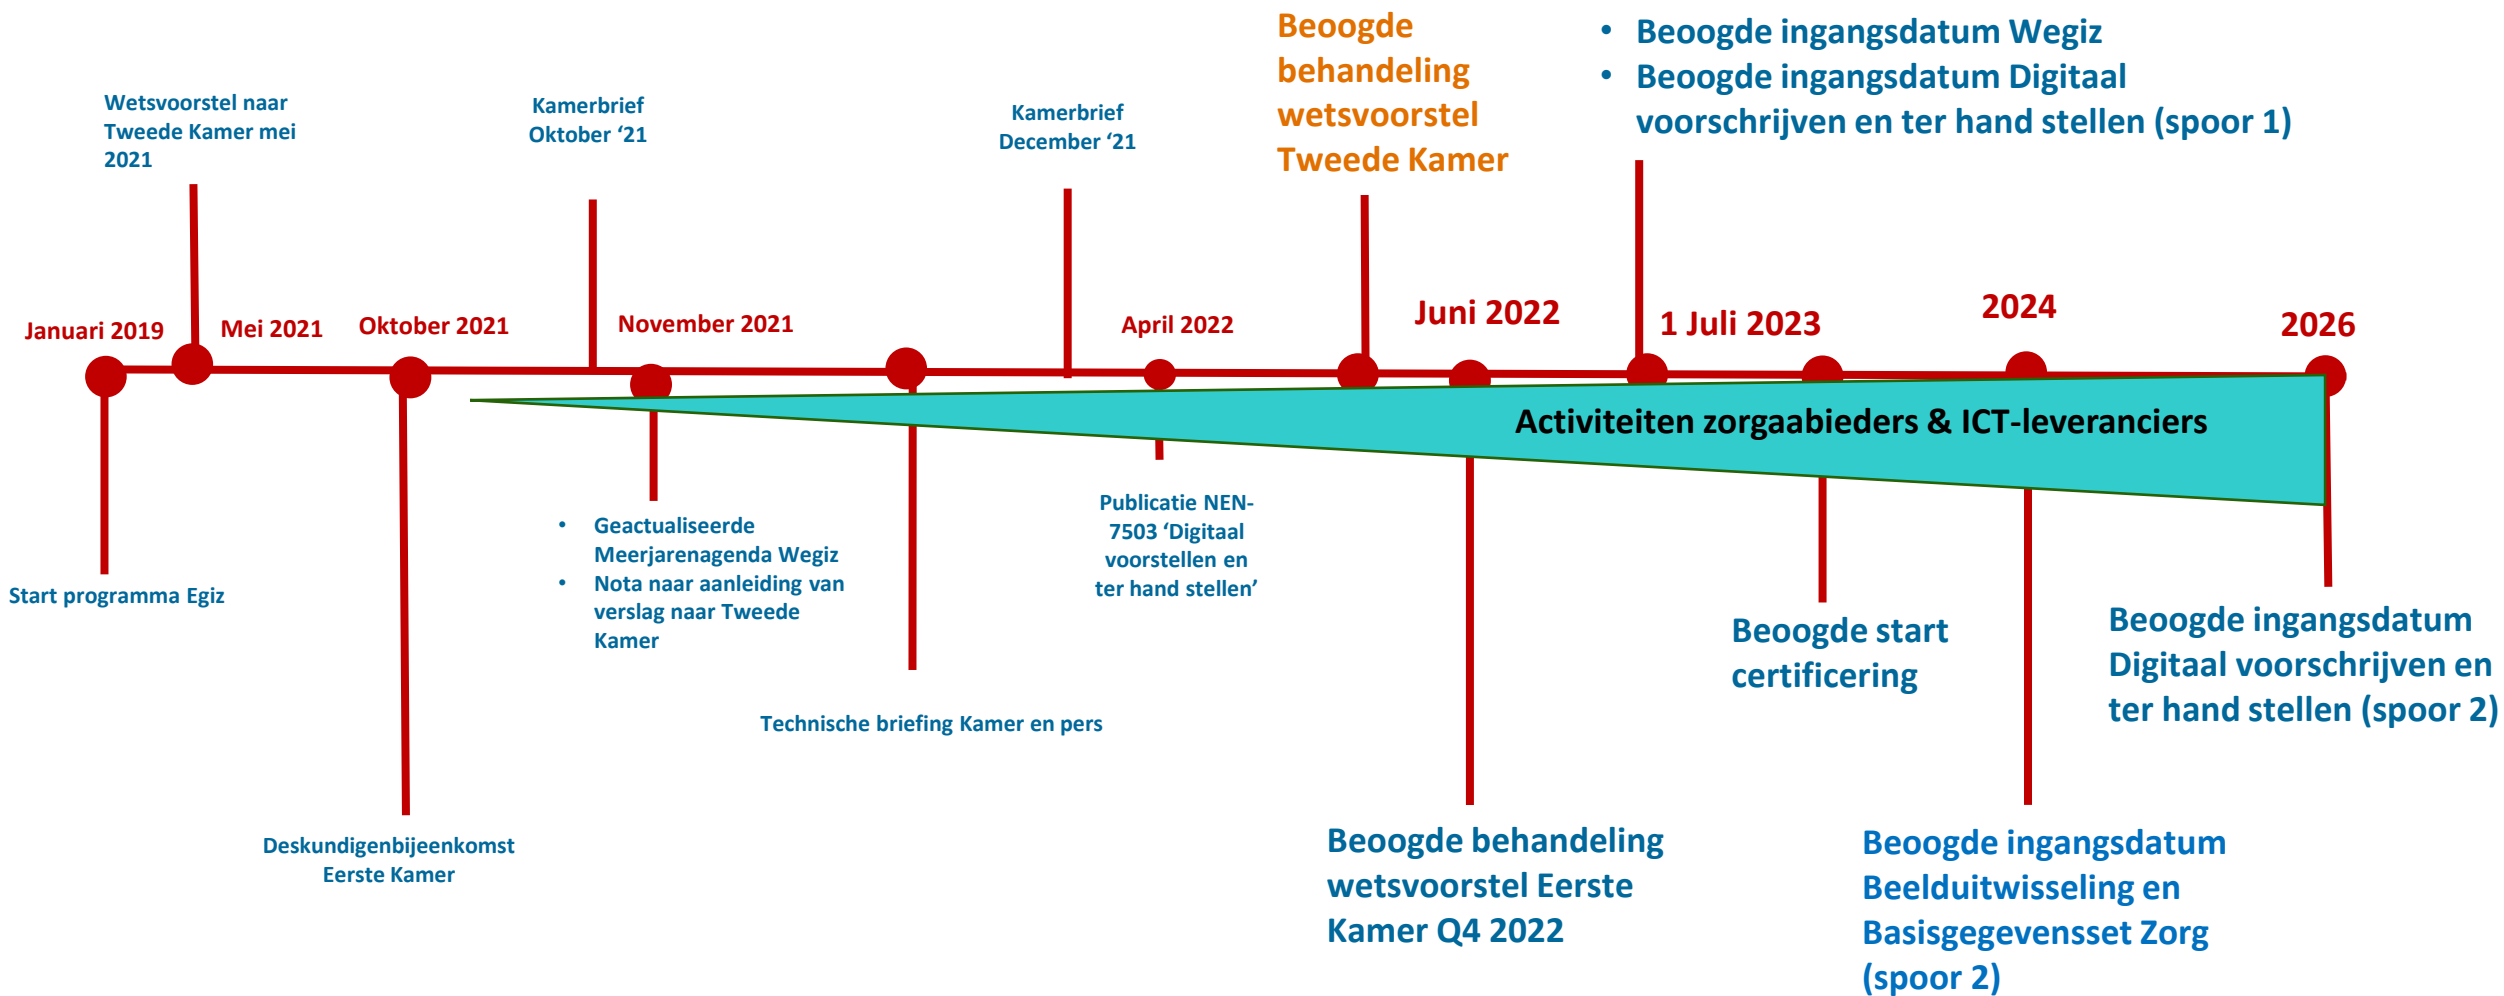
Beoogde behandeling wetsvoorstel Tweede Kamer

• Beoogde ingangsdatum Wegiz
• Beoogde ingangsdatum Digitaal voorschrijven en ter hand stellen (spoor 1)

Wetsvoorstel naar Tweede Kamer mei 2021

Kamerbrief Oktober ‘21

Kamerbrief December ‘21

Januari 2019

Mei 2021

Oktober 2021

November 2021

April 2022

Juni 2022

1 Juli 2023

2024

2026

Activiteiten zorgaabieders & ICT-leveranciers

Start programma Egiz

• Geactualiseerde Meerjarenagenda Wegiz
• Nota naar aanleiding van verslag naar Tweede Kamer

Publicatie NEN-7503 ‘Digitaal voorstellen en ter hand stellen’

Beoogde start certificering

Beoogde ingangsdatum Digitaal voorschrijven en ter hand stellen (spoor 2)

Technische briefing Kamer en pers

Deskundigenbijeenkomst Eerste Kamer

Beoogde behandeling wetsvoorstel Eerste Kamer Q4 2022

Beoogde ingangsdatum Beelduitwisseling en Basisgegevensset Zorg (spoor 2)